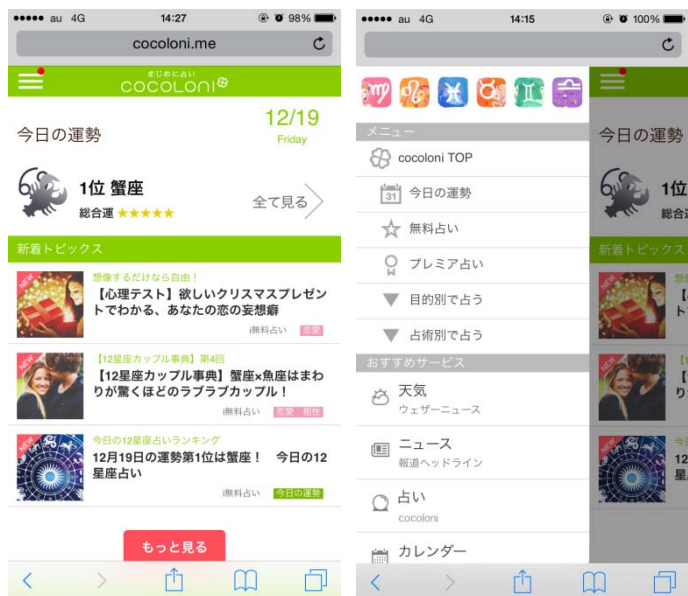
●●●●● au 4G 14:27 98%

cocoloni.me

まじめに占い
COCOLONi

今日の運勢

12/19
Friday

1位 蟹座
総合運 ★★★★★

全て見る

新着トピックス

NEW
想像するだけなら自由！
【心理テスト】欲しいクリスマスプレゼントでわかる、あなたの恋の妄想癖
無料占い 恋愛

NEW
【12星座カップル事典】第4回
【12星座カップル事典】蟹座×魚座はまわりが驚くほどのラブラブカップル！
無料占い 恋愛 相性

NEW
今日の12星座占いランキング
12月19日の運勢第1位は蟹座！　今日の12星座占い
無料占い 今日の運勢

もっと見る

●●●●● au 4G 14:15 100%

メニュー
cocoloni TOP
31 今日の運勢
無料占い
プレミア占い
目的別で占う
占術別で占う
おすすめサービス
天気
ウェザーニュース
ニュース
報道ヘッドライン
占い
cocoloni
カレンダー

今日の運勢
1位
総合
新着トピックス